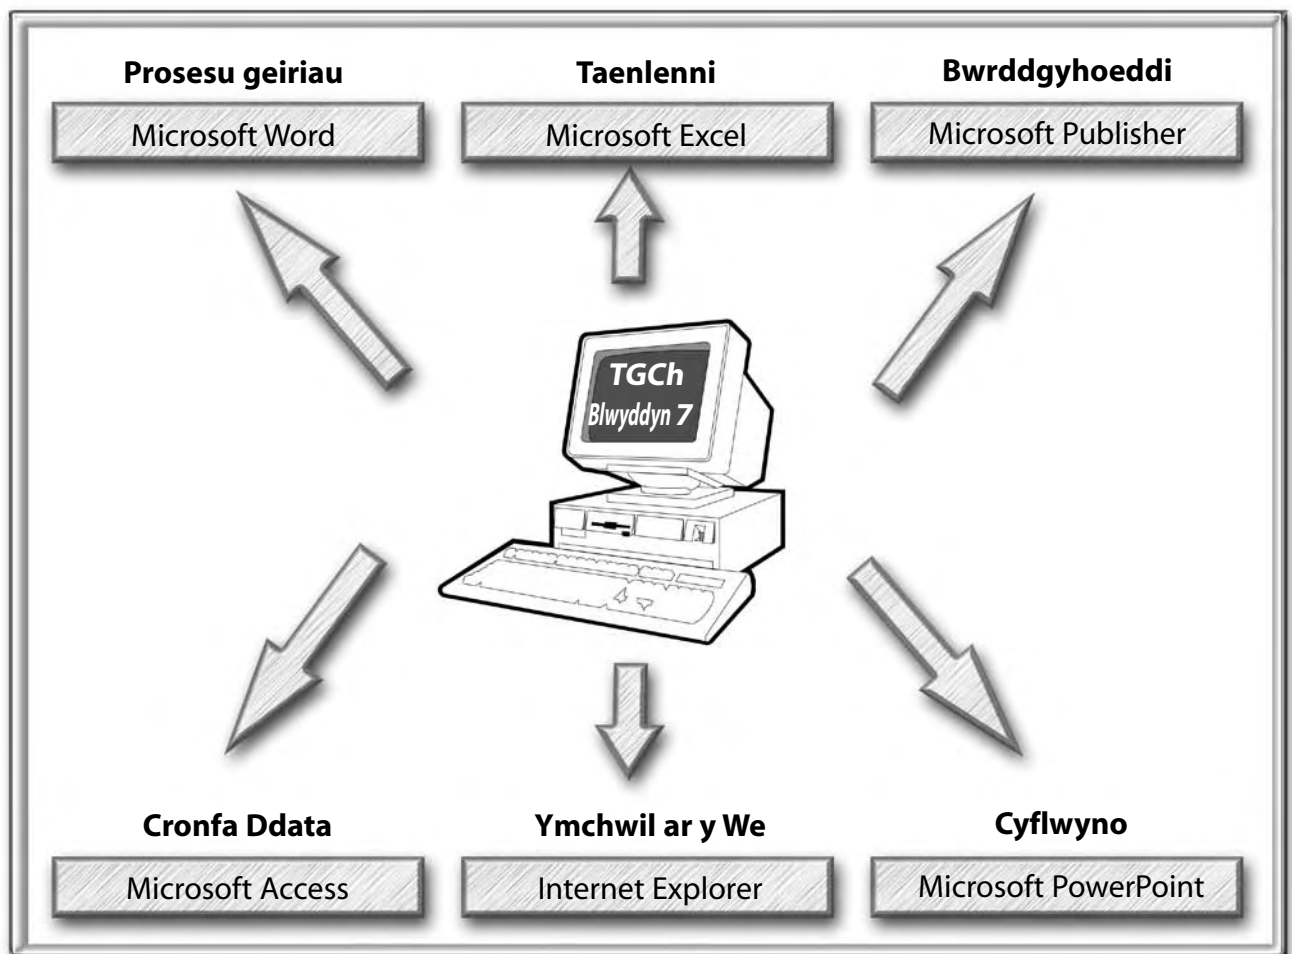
Prosesu geiriau

Microsoft Word

Taenlenni

Microsoft Excel

Bwrddgyhoeddi

Microsoft Publisher

TGCh

Blwyddyn 7

Cronfa Ddata

Microsoft Access

Ymchwil ar y We

Internet Explorer

Cyflwyno

Microsoft PowerPoint